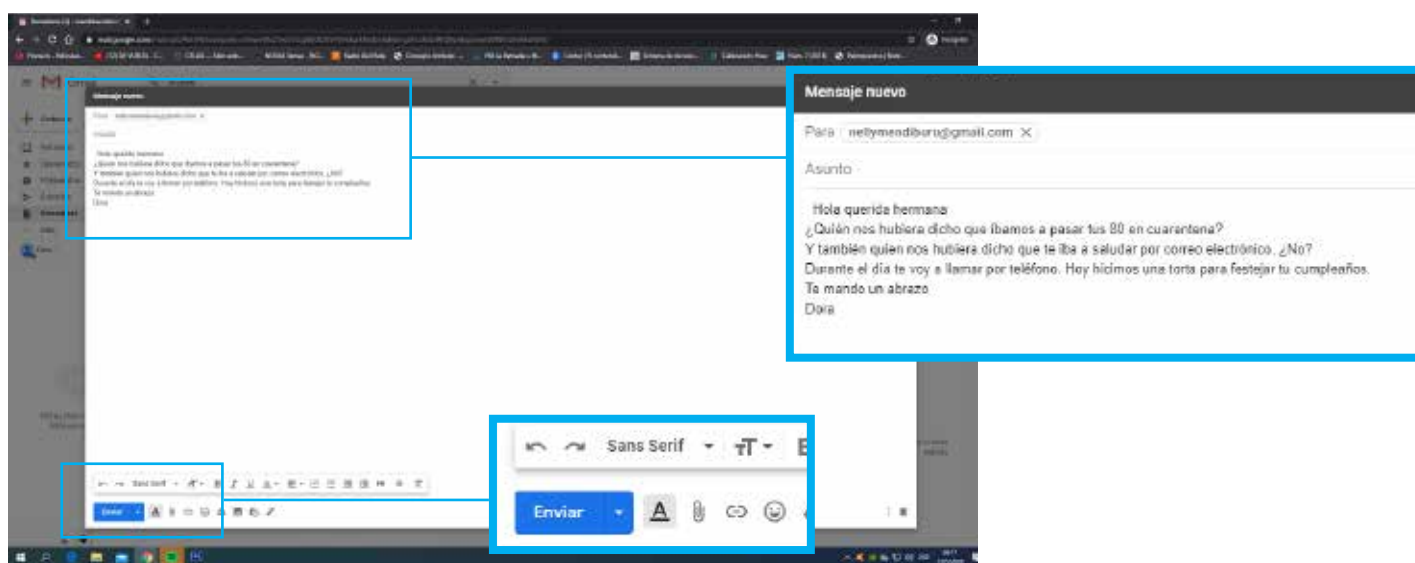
Mensaje nuevo

Para nellymendiburu@gmail.com ✕

Asunto

Hola querida hermana
¿Quién nos hubiera dicho que íbamos a pasar tus 80 en cuarentena?
Y también quien nos hubiera dicho que te iba a saludar por correo electrónico. ¿No?
Durante el día te voy a llamar por teléfono. Hoy hicimos una torta para festejar tu cumpleaños.
Te mando un abrazo
Dora

Sans Serif

Enviar